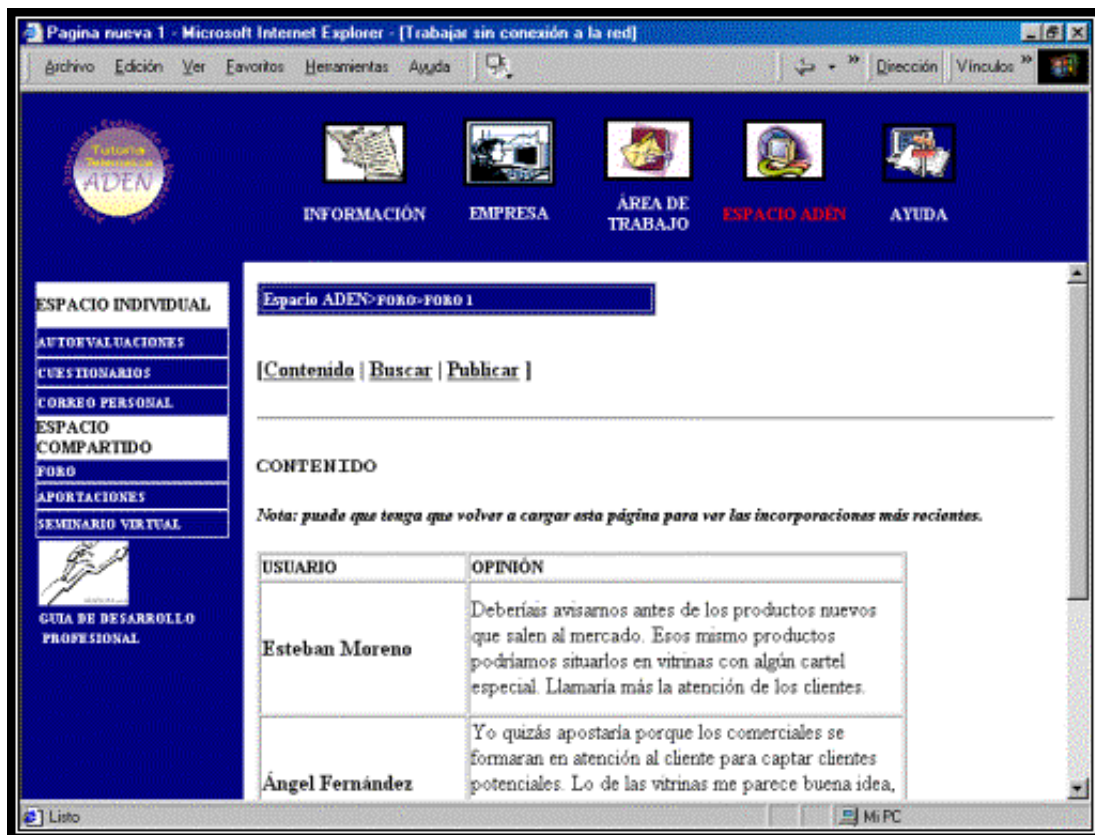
Pagina nueva 1 - Microsoft Internet Explorer - [Trabajar sin conexión a la red]

Archivo Edición Ver Favoritos Herramientas Ayuda

Dirección Vínculos

Tutoría Telemática ADEN

INFORMACIÓN EMPRESA ÁREA DE TRABAJO ESPACIO ADÉN AYUDA

ESPACIO INDIVIDUAL
AUTOEVALUACIONES
CUESTIONARIOS
CORREO PERSONAL
ESPACIO COMPARTIDO
FORO
APORTACIONES
SEMINARIO VIRTUAL

GUIA DE DESARROLLO PROFESIONAL

Espacio ADEN>FORO>FORO 1

[Contenido | Buscar | Publicar ]

CONTENIDO

Nota: puede que tenga que volver a cargar esta página para ver las incorporaciones más recientes.

| USUARIO | OPINIÓN |
|---|---|
| Esteban Moreno | Deberíais avisarnos antes de los productos nuevos que salen al mercado. Esos mismo productos podríamos situarlos en vitrinas con algún cartel especial. Llamaría más la atención de los clientes. |
| Ángel Fernández | Yo quizás apostaría porque los comerciales se formaran en atención al cliente para captar clientes potenciales. Lo de las vitrinas me parece buena idea, |

Listo

Mi PC